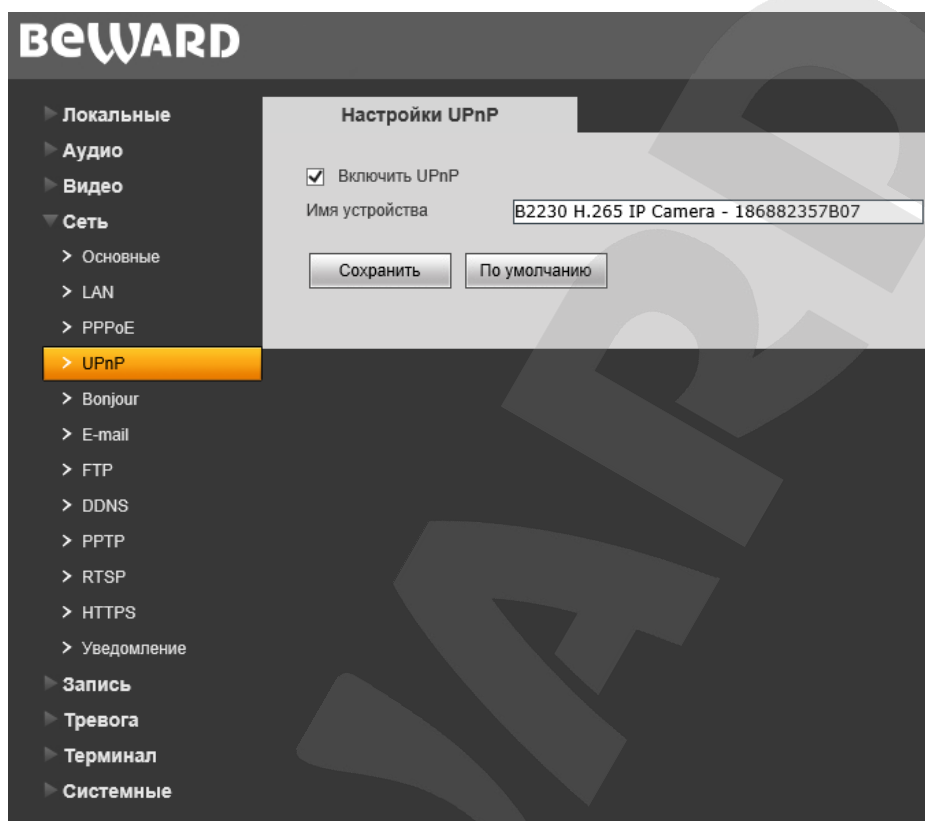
BEWARD

Локальные
Аудио
Видео
Сеть
> Основные
> LAN
> PPPoE
> UPnP
> Bonjour
> E-mail
> FTP
> DDNS
> PPTP
> RTSP
> HTTPS
> Уведомление
Запись
Тревога
Терминал
Системные

Настройки UPnP

☑ Включить UPnP
Имя устройства B2230 H.265 IP Camera - 186882357B07

Сохранить
По умолчанию